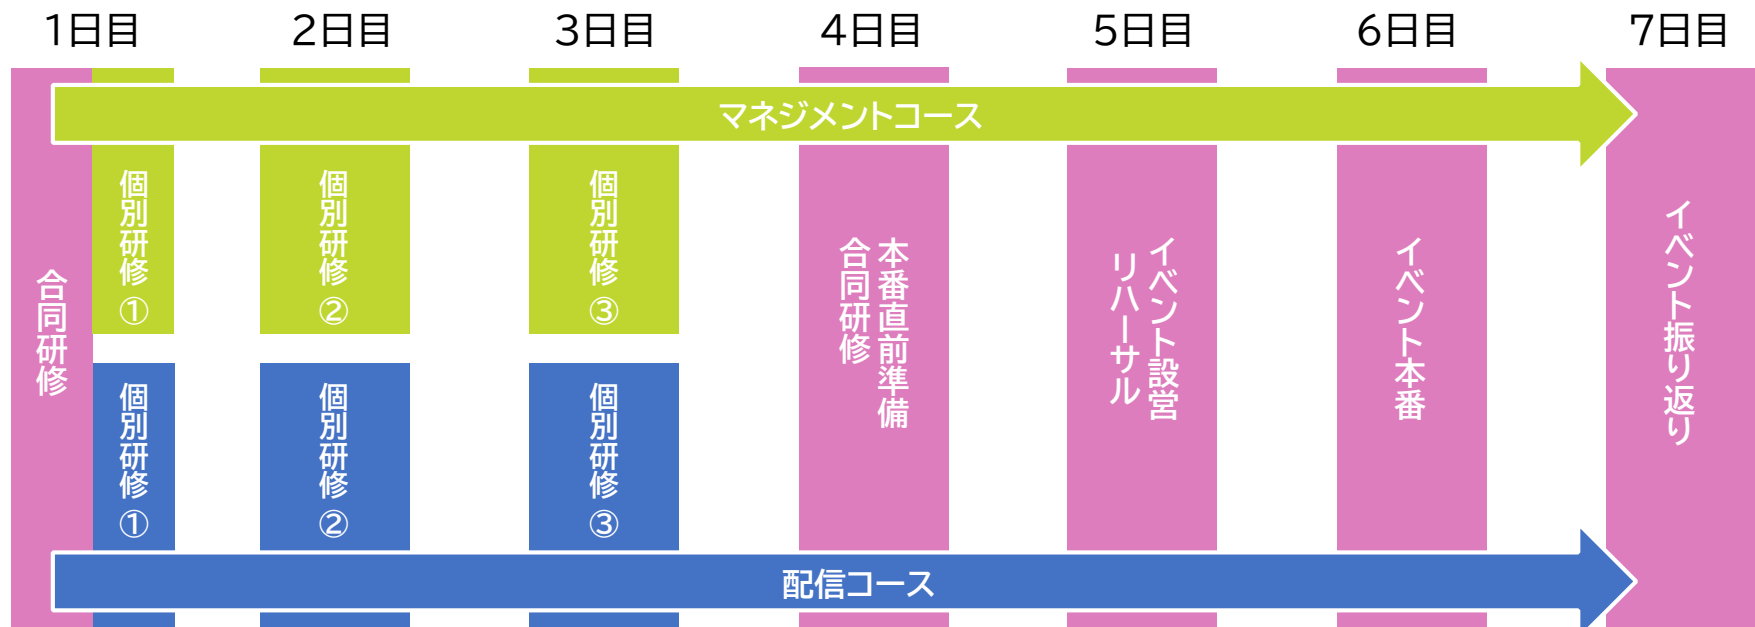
1日目
2日目
3日目
4日目
5日目
6日目
7日目

マネジメントコース

合同研修

個別研修①
個別研修②
個別研修③

本番直前準備合同研修

イベント設営リハーサル

イベント本番

イベント振り返り

個別研修①
個別研修②
個別研修③

配信コース